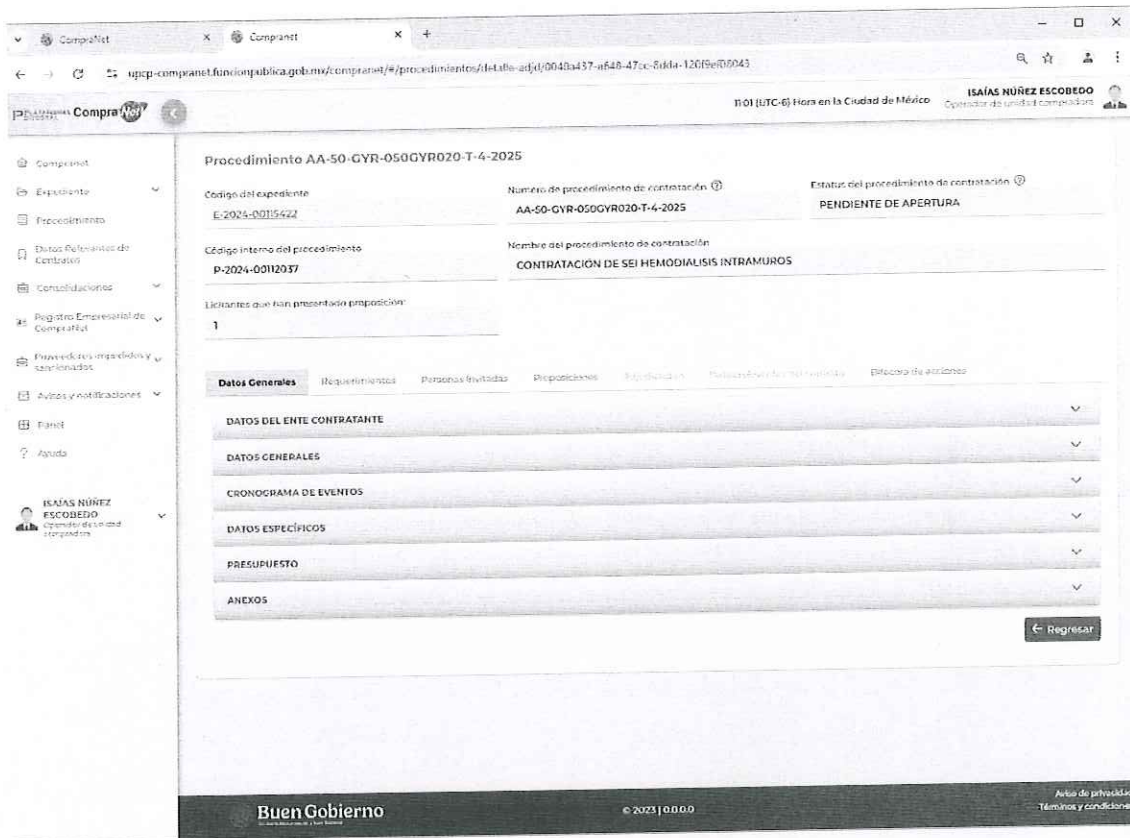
CompraNet × CompraNet × +

upcp-compranet.funcionpublica.gob.mx/compranet/#/procedimientos/detalle-adjd/0040a437-a648-47cc-8dda-120f9ef06043

Compra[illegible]

11:01 (UTC-6) Hora en la Ciudad de México

ISAÍAS NUÑEZ ESCOBEDO
Operador de unidad compradora

Compranet
Expediente
Procedimiento
Datos Relevantes de Contratos
Consolidaciones
Registro Empresarial de CompraNet
Proveedores impedidos y sancionados
Avisos y notificaciones
Panel
Ayuda

ISAÍAS NUÑEZ ESCOBEDO
Operador de unidad compradora

Procedimiento AA-50-GYR-050GYR020-T-4-2025

Código del expediente
E-2024-00115422

Número de procedimiento de contratación
AA-50-GYR-050GYR020-T-4-2025

Estatus del procedimiento de contratación
PENDIENTE DE APERTURA

Código interno del procedimiento
P-2024-00112037

Nombre del procedimiento de contratación
CONTRATACIÓN DE SEI HEMODIALISIS INTRAMUROS

Licitantes que han presentado proposición
1

Datos Generales | Requerimientos | Personas Invitadas | Proposiciones | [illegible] | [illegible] | Bitácora de acciones

DATOS DEL ENTE CONTRATANTE
DATOS GENERALES
CRONOGRAMA DE EVENTOS
DATOS ESPECÍFICOS
PRESUPUESTO
ANEXOS

← Regresar

Buen Gobierno

© 2023 | 0.0.0.0

Aviso de privacidad
Términos y condiciones